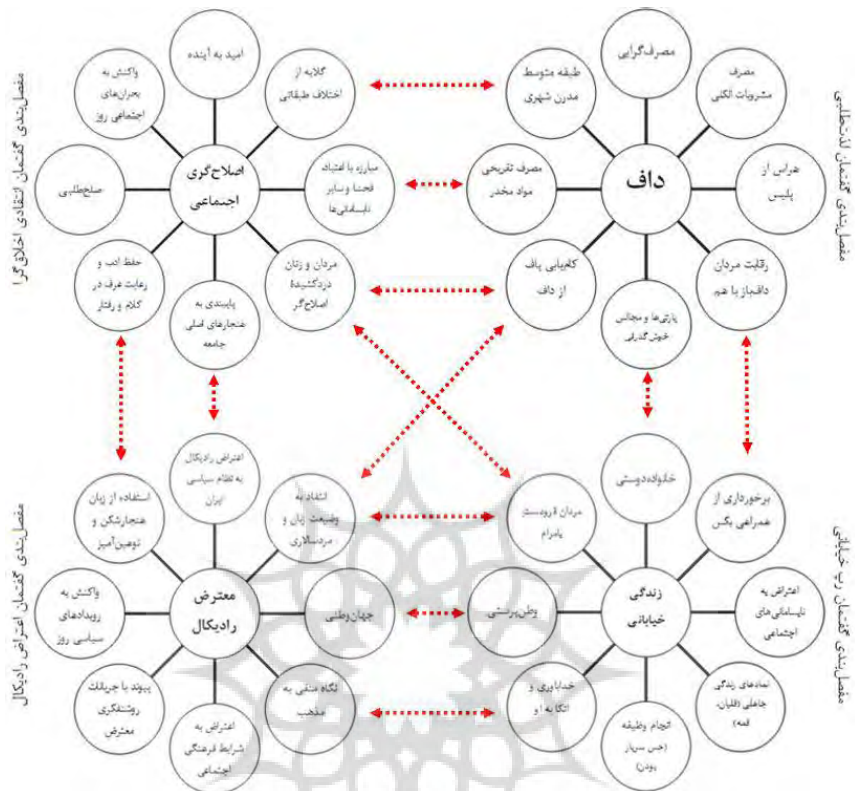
مفصل‌بندی گفتمان انتقادی اخلاق‌گرا

اصلاح‌گری اجتماعی

امید به آینده

گلایه از اختلاف طبقاتی

مبارزه با اعتیاد فحشا و سایر نابسامانی‌ها

مردان و زنان دردکشیده اصلاح‌گر

پایبندی به هنجارهای اصلی جامعه

حفظ ادب و رعایت عرف در کلام و رفتار

صلح‌طلبی

واکنش به بحران‌های اجتماعی روز

مفصل‌بندی گفتمان لذت‌طلبی

داف

مصرف‌گرایی

مصرف مشروبات الکلی

هراس از پلیس

رقابت مردان دافباز با هم

پارتی‌ها و مجالس خوش‌گذرانی

کلبرایی پاف از داف

مصرف تفریحی مواد مخدر

طبقه متوسط مدرن شهری

مفصل‌بندی گفتمان اعتراض رادیکال

معترض رادیکال

اعتراض رادیکال به نظام سیاسی ایران

انتقاد به وضعیت زنان و مردسالاری

جهان‌وطنی

نگاه منفی به مذهب

اعتراض به شرایط فرهنگی اجتماعی

پیوند با جریانات روشنفکری معترض

واکنش به رویدادهای سیاسی روز

استفاده از زبان هنجارشکن و توهین‌آمیز

مفصل‌بندی گفتمان ربِ خیابانی

زندگی خیابانی

خانواده‌دوستی

برخورداری از همراهی بکس

اعتراض به نابسامانی‌های اجتماعی

نمادهای زندگی جاهلی (قلیان، قمه)

انجام وظیفه (حس سرباز بودن)

خداباوری و اتکا به او

وطن‌پرستی

مردان فرودست پاسرام